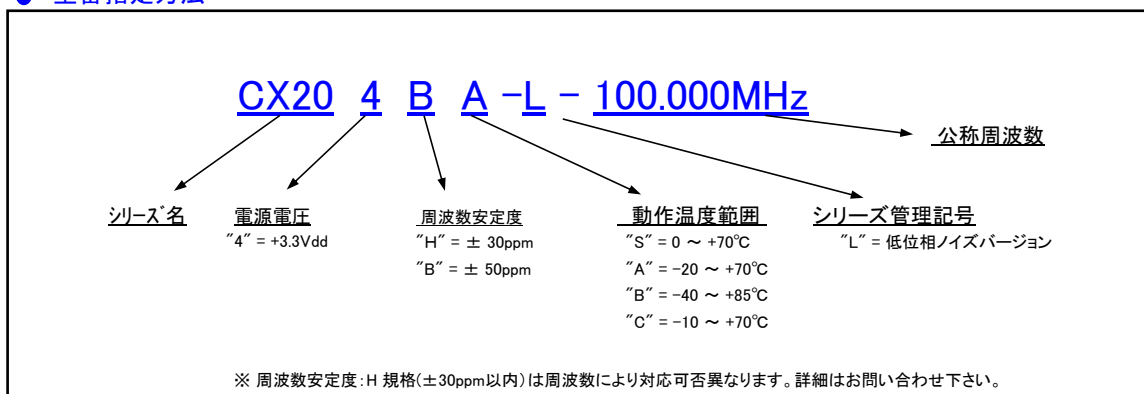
● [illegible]

CX20 4 B A -L - 100.000MHz

公称周波数

シリーズ名

電源電圧
"4" = +3.3Vdd

周波数安定度
"H" = ± 30ppm
"B" = ± 50ppm

動作温度範囲
"S" = 0 ~ +70℃
"A" = -20 ~ +70℃
"B" = -40 ~ +85℃
"C" = -10 ~ +70℃

シリーズ管理記号
"L" = 低位相ノイズバージョン

※ 周波数安定度:H 規格(±30ppm以内)は周波数により対応可否異なります。詳細はお問い合わせ下さい。